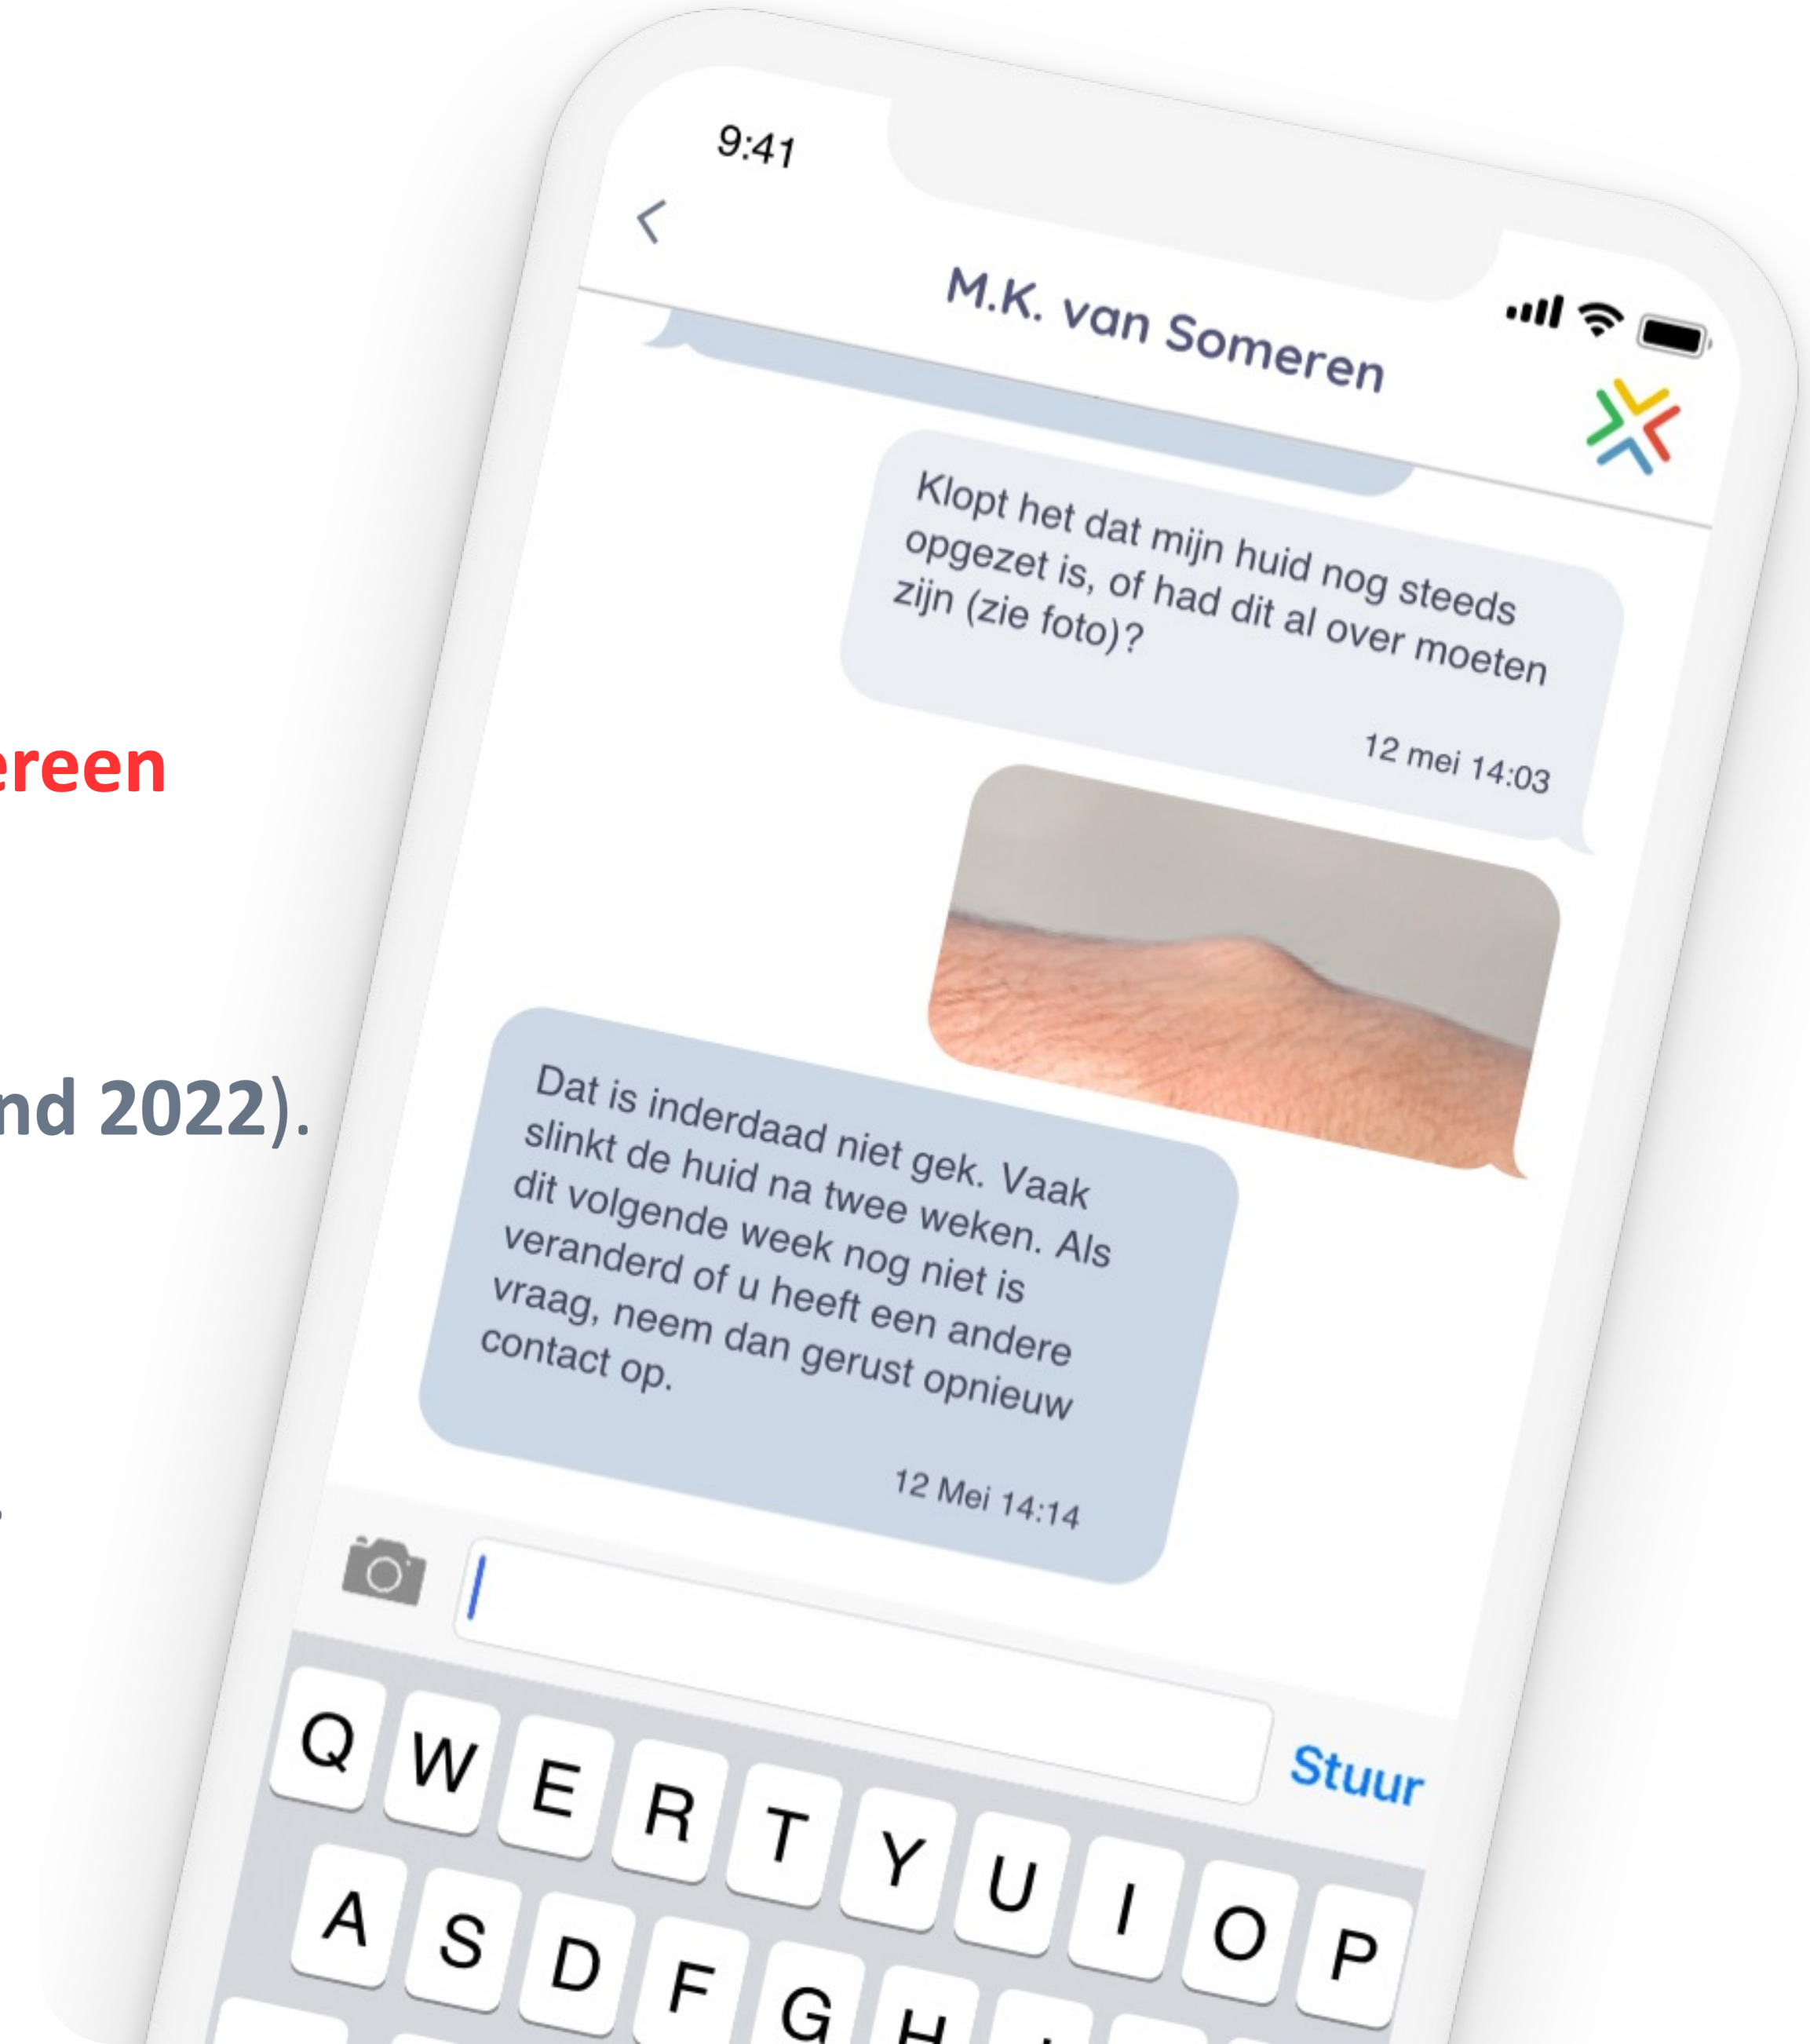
ereen

nd 2022).

9:41

M.K. van Someren

Klopt het dat mijn huid nog steeds opgezet is, of had dit al over moeten zijn (zie foto)?

12 mei 14:03

Dat is inderdaad niet gek. Vaak slinkt de huid na twee weken. Als dit volgende week nog niet is veranderd of u heeft een andere vraag, neem dan gerust opnieuw contact op.

12 Mei 14:14

Stuur

Q W E R T Y U I O P

A S D F G H